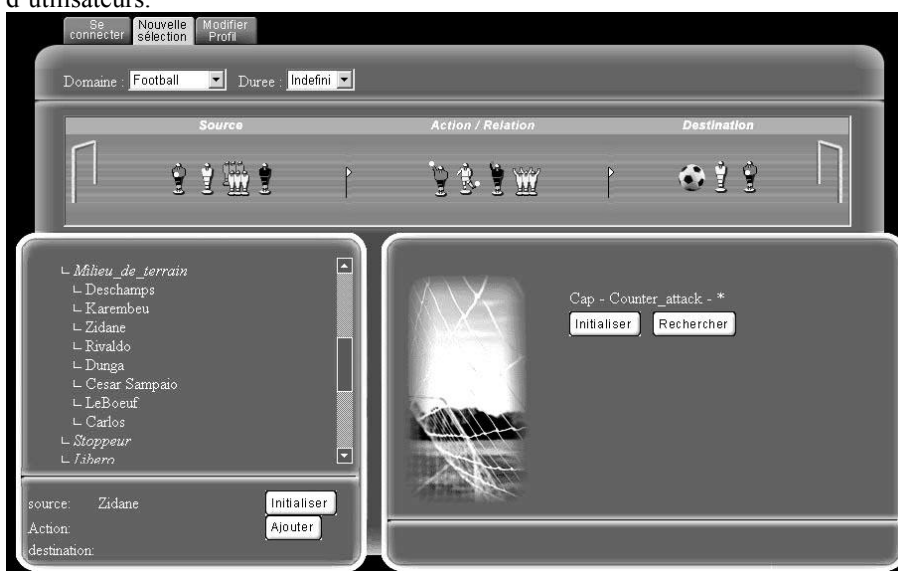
d'utilisateurs.

Se connecter | Nouvelle sélection | Modifier Profil

Domaine : Football | Duree : Indefini

Source | Action / Relation | Destination

∟ Milieu_de_terrain
∟ Deschamps
∟ Karembeu
∟ Zidane
∟ Rivaldo
∟ Dunga
∟ Cesar Sampaio
∟ LeBoeuf
∟ Carlos
∟ Stoppeur
∟ Libero

source: Zidane
Action:
destination:

Initialiser
Ajouter

Cap - Counter_attack - *

Initialiser | Rechercher